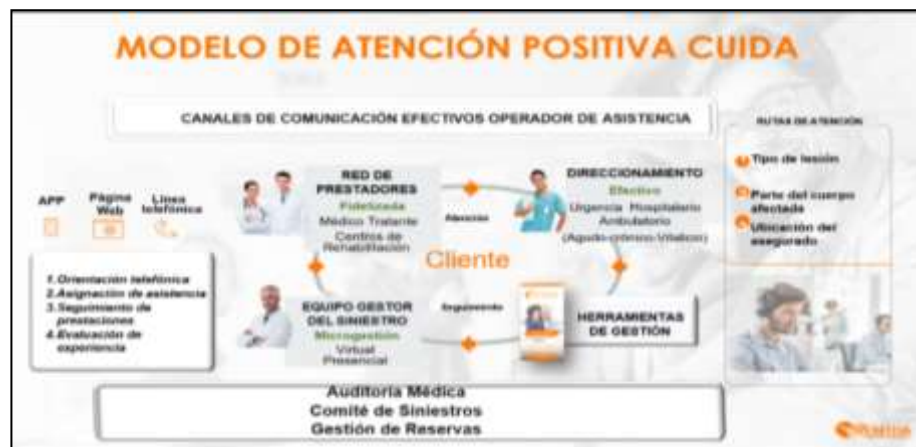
MODELO DE ATENCIÓN POSITIVA CUIDA

CANALES DE COMUNICACIÓN EFECTIVOS OPERADOR DE ASISTENCIA

RUTAS DE ATENCIÓN

Tipo de lesión

Parte del cuerpo afectada

Ubicación del asegurado

APP

Página Web

Línea telefónica

1. Orientación telefónica
2. Asignación de asistencia
3. Seguimiento de prestaciones
4. Evaluación de experiencia

RED DE PRESTADORES
Fidelizada
Médico Tratante
Centros de Rehabilitación

Atención

DIRECCIONAMIENTO
Efectivo
Urgencia Hospitalario Ambulatorio
(Agudo-crónico-Vitalicio)

Cliente

EQUIPO GESTOR DEL SINIESTRO
Microgestión
Virtual
Presencial

Seguimiento

HERRAMIENTAS DE GESTIÓN

Auditoría Médica
Comité de Siniestros
Gestión de Reservas

Positiva